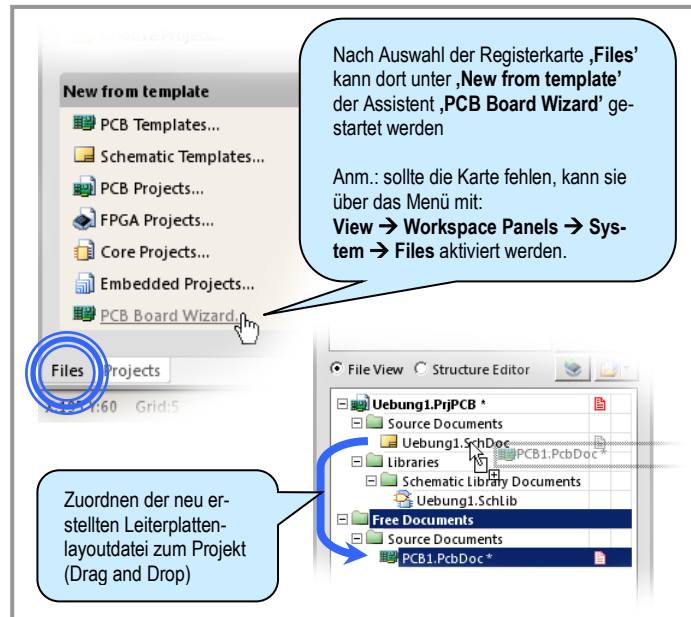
Choose Project...

New from template

PCB Templates...

Schematic Templates...

PCB Projects...

FPGA Projects...

Core Projects...

Embedded Projects...

PCB Board Wizard...

Files Projects

X:185 Y:60 Grid:5

Nach Auswahl der Registerkarte **‚Files'** kann dort unter **‚New from template'** der Assistent **‚PCB Board Wizard'** gestartet werden

Anm.: sollte die Karte fehlen, kann sie über das Menü mit:
**View → Workspace Panels → System → Files** aktiviert werden.

File View Structure Editor

Uebung1.PrjPCB *

Source Documents

Uebung1.SchDoc

PCB1.PcbDoc *

Libraries

Schematic Library Documents

Uebung1.SchLib

Free Documents

Source Documents

PCB1.PcbDoc *

Zuordnen der neu erstellten Leiterplattenlayoutdatei zum Projekt (Drag and Drop)